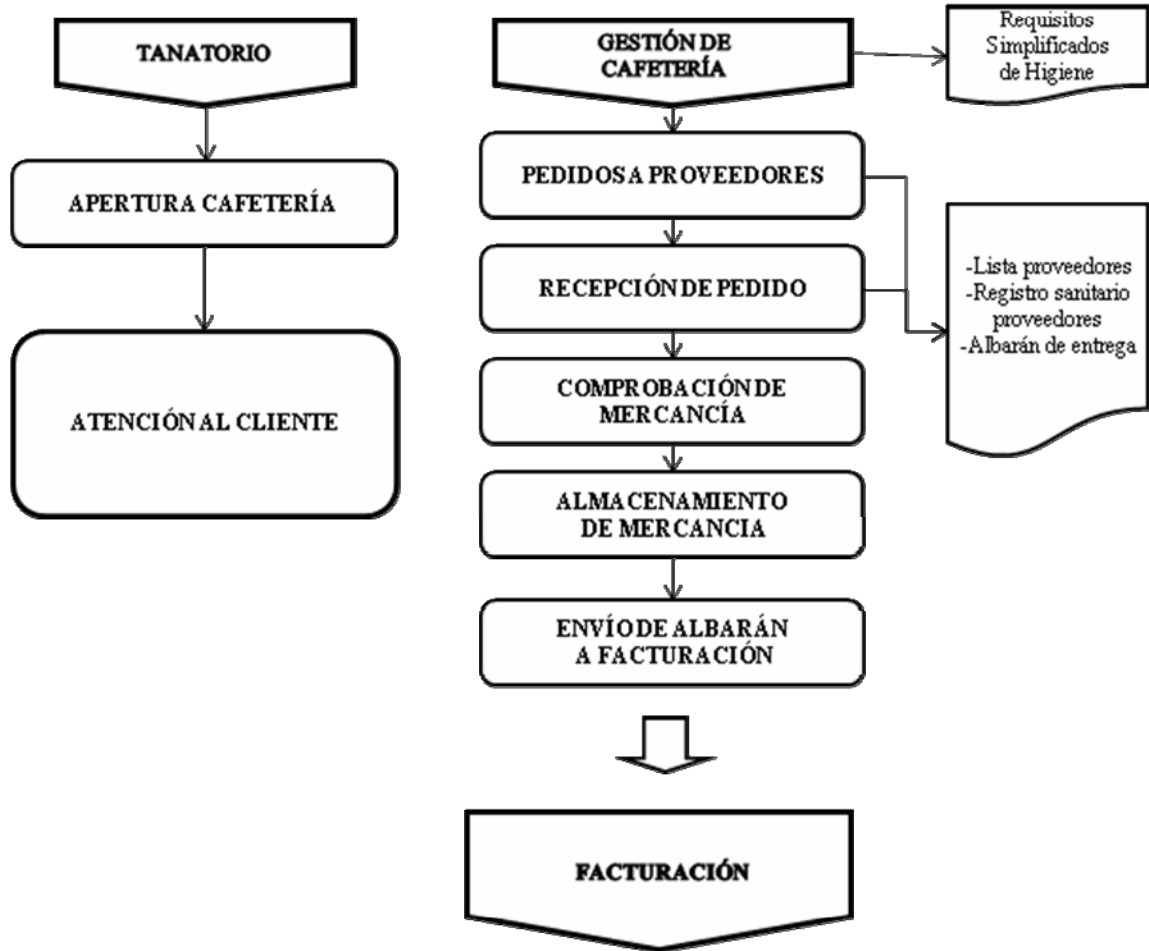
TANATORIO

APERTURA CAFETERÍA

ATENCIÓN AL CLIENTE

GESTIÓN DE CAFETERÍA

Requisitos Simplificados de Higiene

PEDIDOS A PROVEEDORES

RECEPCIÓN DE PEDIDO

-Lista proveedores
-Registro sanitario proveedores
-Albarán de entrega

COMPROBACIÓN DE MERCANCÍA

ALMACENAMIENTO DE MERCANCIA

ENVÍO DE ALBARÁN A FACTURACIÓN

FACTURACIÓN